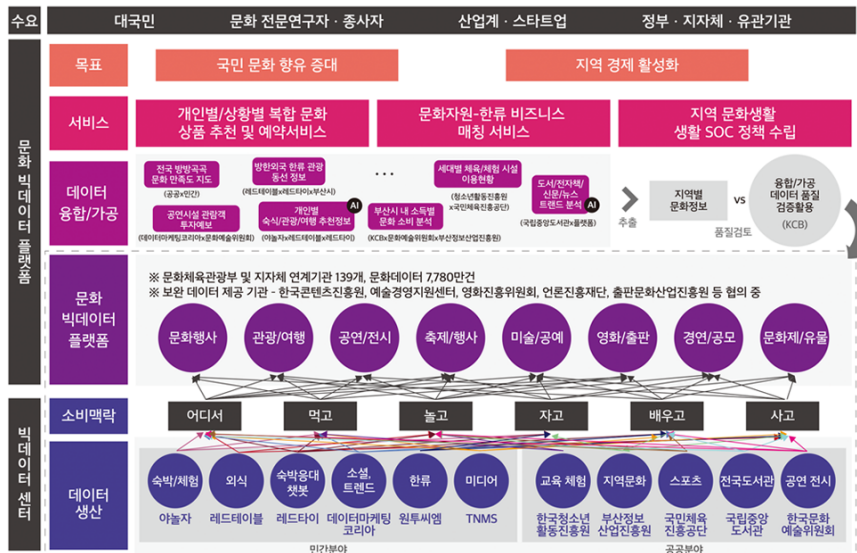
수요 | 대국민 | 문화 전문연구자 · 종사자 | 산업계 · 스타트업 | 정부 · 지자체 · 유관기관

문화 빅데이터 플랫폼

목표
국민 문화 향유 증대
지역 경제 활성화

서비스
개인별/상황별 복합 문화 상품 추천 및 예약서비스
문화자원-한류 비즈니스 매칭 서비스
지역 문화생활 생활 SOC 정책 수립

데이터 융합/가공
전국 방방곡곡 문화 만족도 지도 (공공x민간)
방한외국 한류 관광 동선 정보 (레드테이블x레드타이x부산시)
공연시설 관람객 투자예보 (데이터마케팅코리아x문화예술위원회)
개인별 숙식/관광/여행 추천정보 AI (야놀자x레드테이블x레드타이)
· · ·
세대별 체육/체험 시설 이용현황 (청소년활동진흥원 x국민체육진흥공단)
부산시 내 소득별 문화 소비 분석 (KCB x문화예술위원회x부산정보산업진흥원)
도서/전자책/신문/뉴스 트랜드 분석 AI (국립중앙도서관x원투)
추출
지역별 문화정보
vs
융합/가공 데이터 품질 검증활용 (KCB)
품질검토

문화 빅데이터 플랫폼
※ 문화체육관광부 및 지자체 연계기관 139개, 문화데이터 7,780만건
※ 보완 데이터 제공 기관 - 한국콘텐츠진흥원, 예술경영지원센터, 영화진흥위원회, 언론진흥재단, 출판문화산업진흥원 등 협의 중
문화행사 | 관광/여행 | 공연/전시 | 축제/행사 | 미술/공예 | 영화/출판 | 경연/공모 | 문화제/유물

빅데이터 센터

소비맥락
어디서 | 먹고 | 놀고 | 자고 | 배우고 | 사고

데이터 생산
숙박/체험 야놀자
외식 레드테이블
숙박용대 챗봇 레드타이
소셜, 트렌드 데이터마케팅코리아
한류 원투씨엠
미디어 TNMS
교육 체험 한국청소년활동진흥원
지역문화 부산정보산업진흥원
스포츠 국민체육진흥공단
전국도서관 국립중앙도서관
공연 전시 한국문화예술위원회
민간분야
공공분야